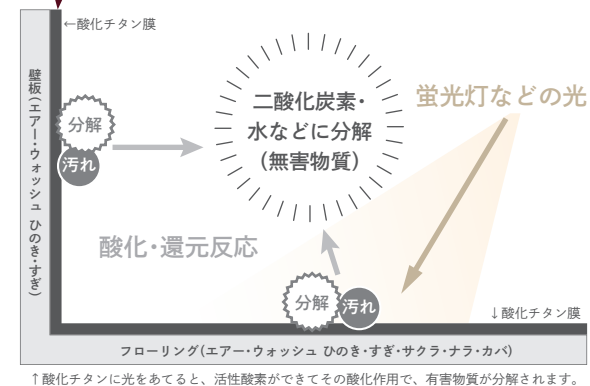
←酸化チタン膜

壁板（エアー・ウォッシュ ひのき・すぎ）

分解
汚れ

二酸化炭素・
水などに分解
（無害物質）

蛍光灯などの光

酸化・還元反応

分解
汚れ

↓酸化チタン膜

フローリング（エアー・ウォッシュ ひのき・すぎ・サクラ・ナラ・カバ）

↑酸化チタンに光をあてると、活性酸素ができてその酸化作用で、有害物質が分解されます。